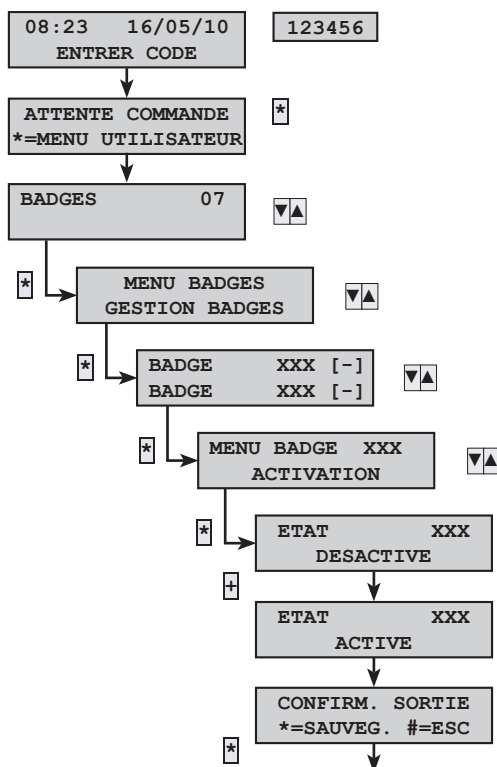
08:23 16/05/10
ENTRER CODE

123456

ATTENTE COMMANDE
*=MENU UTILISATEUR

*

BADGES 07

▼▲

*

MENU BADGES
GESTION BADGES

▼▲

*

BADGE XXX [-]
BADGE XXX [-]

▼▲

*

MENU BADGE XXX
ACTIVATION

▼▲

*

ETAT XXX
DESACTIVE

+

ETAT XXX
ACTIVE

CONFIRM. SORTIE
*=SAUVEG. #=ESC

*